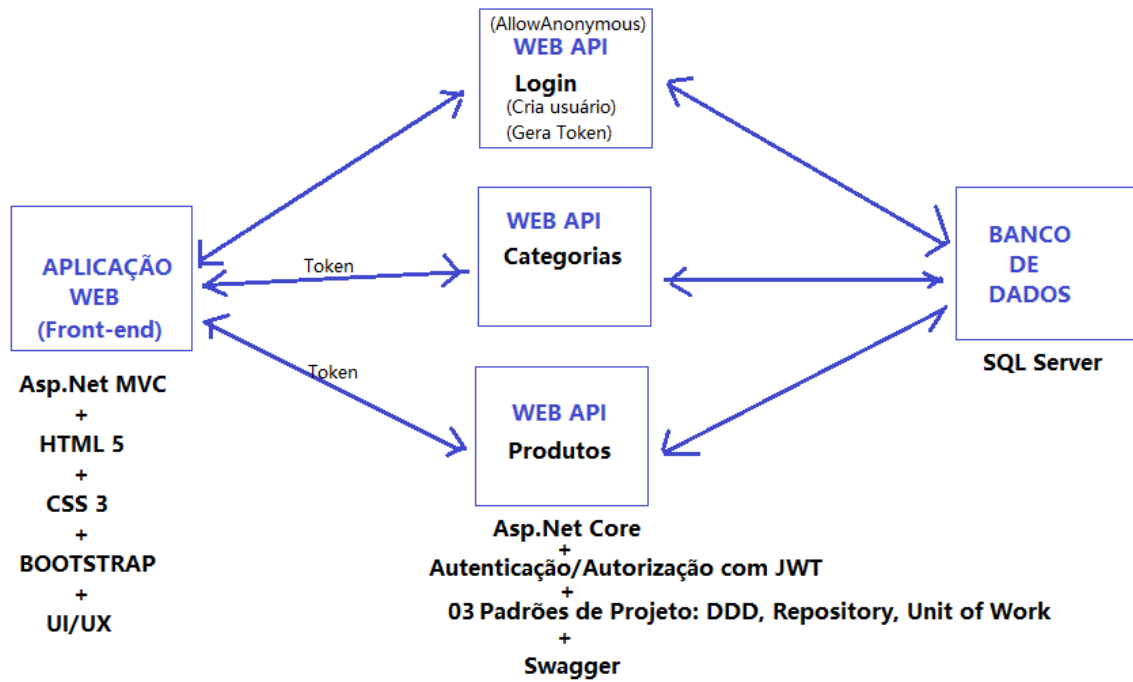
(AllowAnonymous)
WEB API
Login
(Cria usuário)
(Gera Token)

APLICAÇÃO WEB (Front-end)

Token

WEB API
Categorias

BANCO DE DADOS

SQL Server

Token

WEB API
Produtos

Asp.Net MVC
+
HTML 5
+
CSS 3
+
BOOTSTRAP
+
UI/UX

Asp.Net Core
+
Autenticação/Autorização com JWT
+
03 Padrões de Projeto: DDD, Repository, Unit of Work
+
Swagger